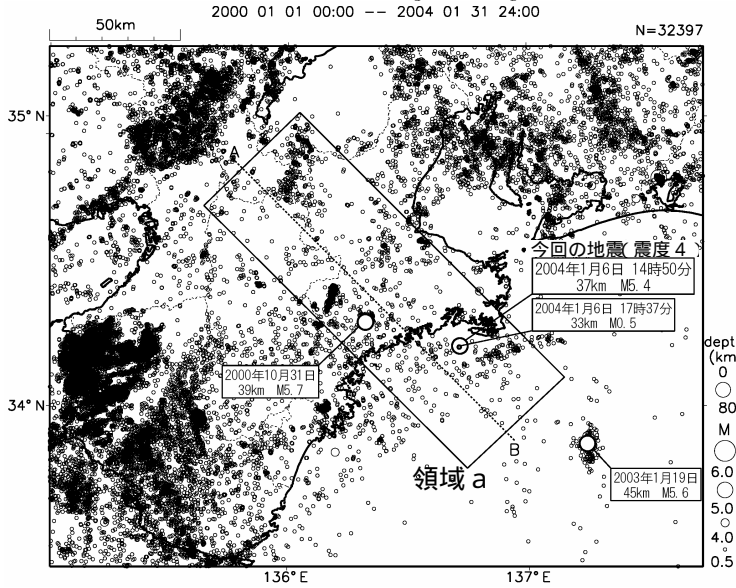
2000 01 01 00:00 -- 2004 01 31 24:00

50km

N=32397

35° N

34° N

136° E

137° E

A

B

今回の地震 震度 4

2004年1月6日 14時50分
37km M5.4

2004年1月6日 17時37分
33km M0.5

2000年10月31日
39km M5.7

2003年1月19日
45km M5.6

領域 a

dept
(km
0
80

M
6.0
5.0
4.0
0.5